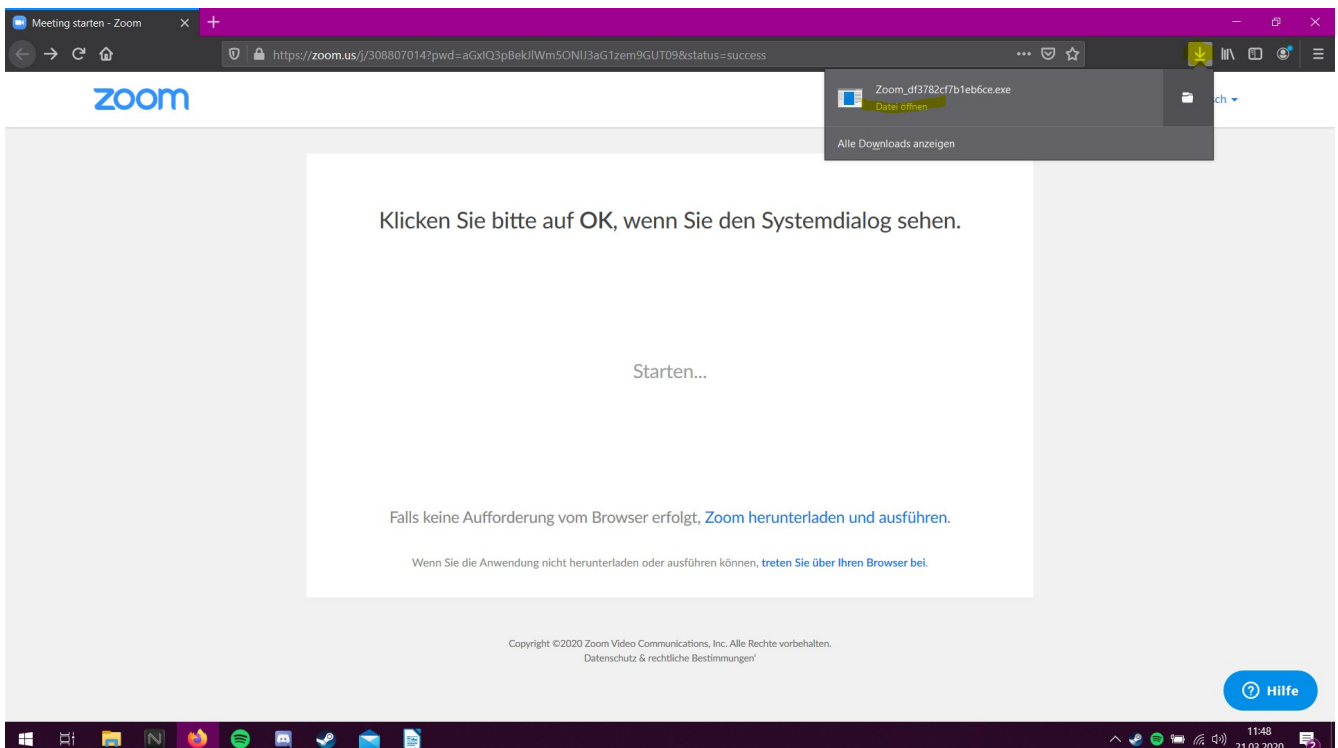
Meeting starten - Zoom

https://zoom.us/j/308807014?pwd=aGxIQ3pBekJlWm5ONlJ3aG1zem9GUT09&status=success

zoom

Zoom_df3782cf7b1eb6ce.exe
Datei öffnen

Alle Downloads anzeigen

ch

Klicken Sie bitte auf OK, wenn Sie den Systemdialog sehen.

Starten...

Falls keine Aufforderung vom Browser erfolgt, Zoom herunterladen und ausführen.

Wenn Sie die Anwendung nicht herunterladen oder ausführen können, treten Sie über Ihren Browser bei.

Copyright ©2020 Zoom Video Communications, Inc. Alle Rechte vorbehalten.
Datenschutz & rechtliche Bestimmungen'

Hilfe

11:48
21.03.2020